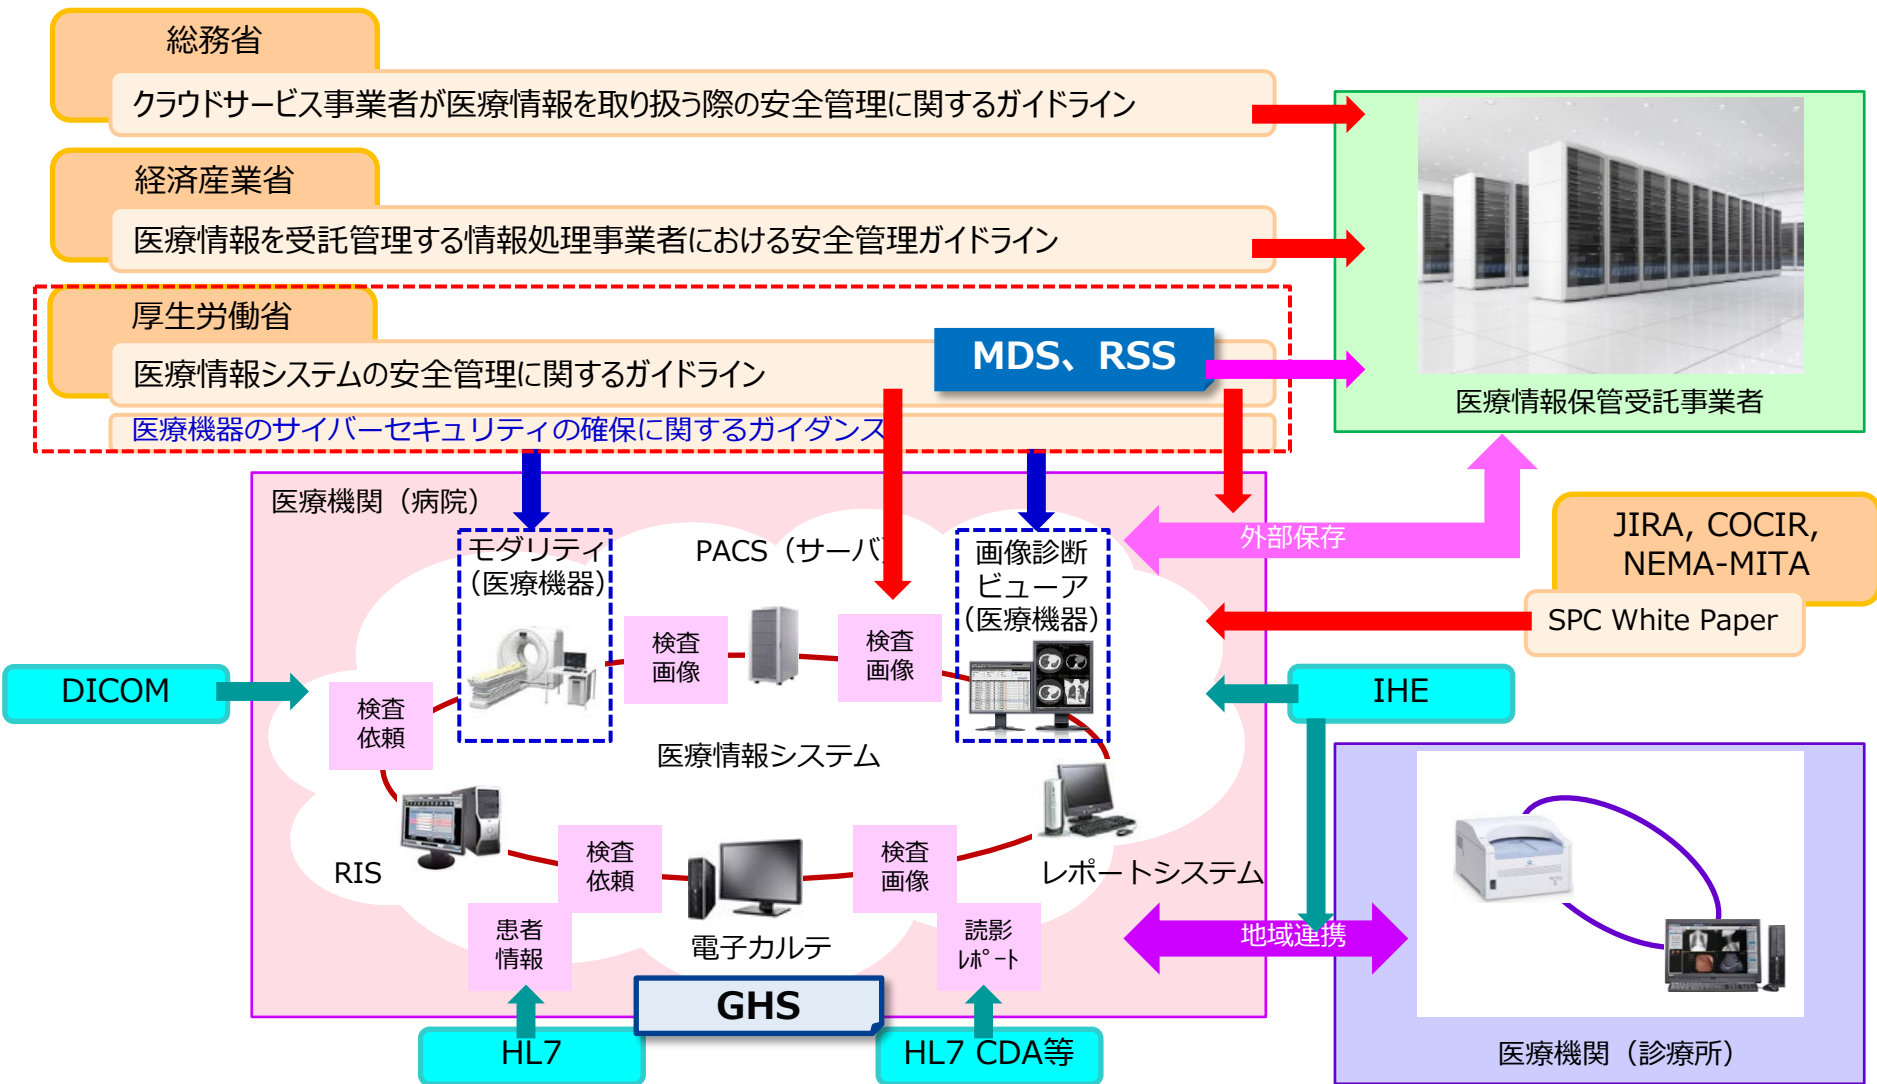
総務省
クラウドサービス事業者が医療情報を取り扱う際の安全管理に関するガイドライン

経済産業省
医療情報を受託管理する情報処理事業者における安全管理ガイドライン

厚生労働省
医療情報システムの安全管理に関するガイドライン
MDS、RSS
医療機器のサイバーセキュリティの確保に関するガイダンス

医療情報保管受託事業者

医療機関（病院）
モダリティ（医療機器）
PACS（サーバ）
画像診断ビューア（医療機器）
外部保存
JIRA, COCIR, NEMA-MITA
SPC White Paper
検査画像
検査画像
DICOM
検査依頼
IHE
医療情報システム
RIS
検査依頼
検査画像
レポートシステム
患者情報
電子カルテ
読影ﾚﾎﾟｰﾄ
地域連携
GHS
HL7
HL7 CDA等
医療機関（診療所）